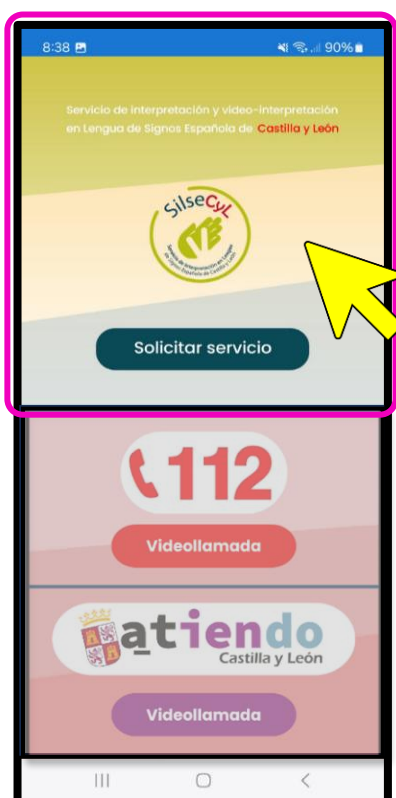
8:38

90%

Servicio de interpretación y video-interpretación en Lengua de Signos Española de Castilla y León

SilseCyL

Servicio de interpretación en Lengua de Signos Española de Castilla y León

Solicitar servicio

112

Videollamada

atiendo
Castilla y León

Videollamada